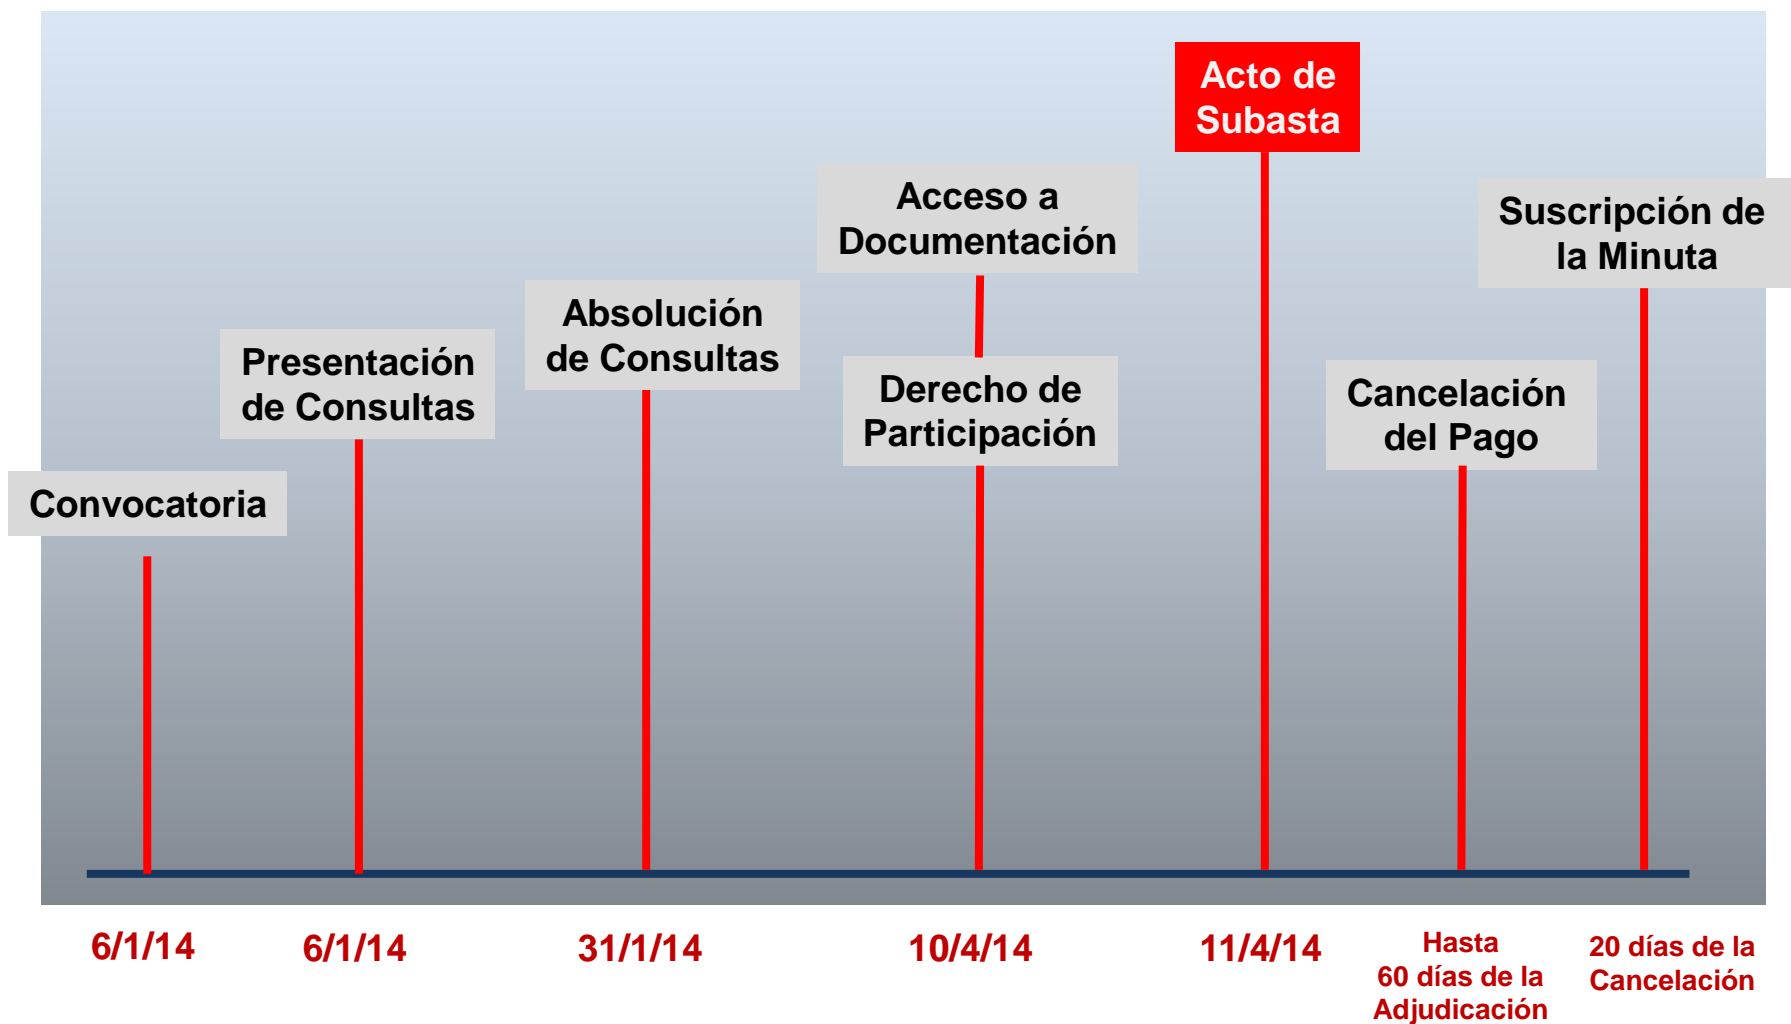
Acto de Subasta

Acceso a Documentación

Suscripción de la Minuta

Absolución de Consultas

Presentación de Consultas

Derecho de Participación

Cancelación del Pago

Convocatoria

6/1/14

6/1/14

31/1/14

10/4/14

11/4/14

Hasta 60 días de la Adjudicación

20 días de la Cancelación